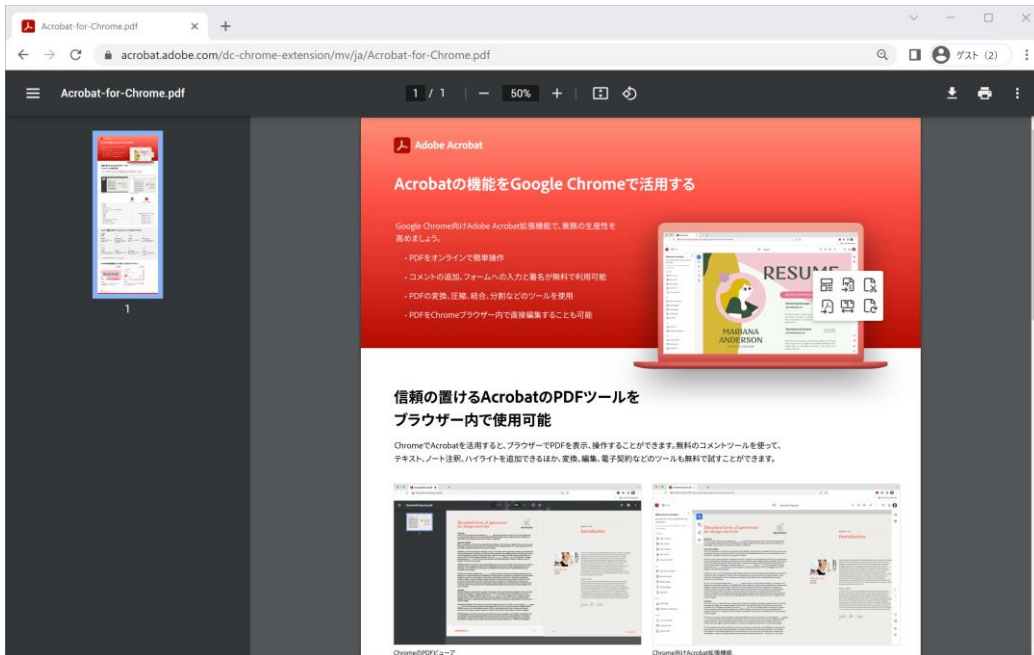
Acrobat-for-Chrome.pdf

acrobat.adobe.com/dc-chrome-extension/mv/ja/Acrobat-for-Chrome.pdf

ゲスト (2)

Acrobat-for-Chrome.pdf

1 / 1

50%

1

Adobe Acrobat

Acrobatの機能をGoogle Chromeで活用する

Google Chrome向けAdobe Acrobat拡張機能で、業務の生産性を高めましょう。

・PDFをオンラインで簡単操作

・コメントの追加、フォームへの入力と署名が無料で利用可能

・PDFの変換、圧縮、結合、分割などのツールを使用

・PDFをChromeブラウザー内で直接編集することも可能

RESUME

MARIANA ANDERSON

信頼の置けるAcrobatのPDFツールをブラウザー内で使用可能

ChromeでAcrobatを活用すると、ブラウザーでPDFを表示、操作することができます。無料のコメントツールを使って、テキスト、ノート注釈、ハイライトを追加できるほか、変換、編集、電子契約などのツールも無料で試すことができます。

Introduction

Introduction

ChromeのPDFビューア

Chrome向けAcrobat拡張機能